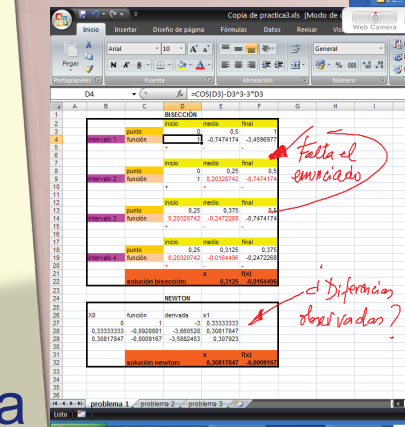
Copia de practica3.xls [Modo de

Web Camera

Inicio Insertar Diseño de página Fórmulas Datos Revisar Vis

Pegar

Arial 10

N K S

General

Portapapeles Fuente Alineación Número

D4 =COS(D3)-D3*3-3*D3

| | A | B | C | D | E | F | G | H | I |
|---|---|---|---|---|---|---|---|---|---|
| 1 | | | BISECCIÓN | | | | | | |
| 2 | | | | inicio | medio | final | | | |
| 3 | | | punto | 0 | 0,5 | 1 | | | |
| 4 | | intervalo 1 | función | 1 | -0,7474174 | -3,4596977 | | | |
| 5 | | | | + | - | - | | | |
| 6 | | | | | | | | | |
| 7 | | | | inicio | medio | final | | | |
| 8 | | | punto | 0 | 0,25 | 0,5 | | | |
| 9 | | intervalo 2 | función | 1 | 0,20328742 | -0,7474174 | | | |
| 10 | | | | + | + | - | | | |
| 11 | | | | | | | | | |
| 12 | | | | inicio | medio | final | | | |
| 13 | | | punto | 0,25 | 0,375 | 0,5 | | | |
| 14 | | intervalo 3 | función | 0,20328742 | -0,2472268 | -0,7474174 | | | |
| 15 | | | | + | - | - | | | |
| 16 | | | | | | | | | |
| 17 | | | | inicio | medio | final | | | |
| 18 | | | punto | 0,25 | 0,3125 | 0,375 | | | |
| 19 | | intervalo 4 | función | 0,20328742 | -0,0164496 | -0,2472268 | | | |
| 20 | | | | + | - | - | | | |
| 21 | | | | | x | f(x) | | | |
| 22 | | | solución bisección: | | 0,3125 | -0,0164496 | | | |
| 23 | | | | | | | | | |
| 24 | | | | NEWTON | | | | | |
| 25 | | | | | | | | | |
| 26 | | X0 | función | derivada | x1 | | | | |
| 27 | | 0 | 1 | -3 | 0,33333333 | | | | |
| 28 | | 0,33333333 | -0,0920801 | -3,660528 | 0,30817847 | | | | |
| 29 | | 0,30817847 | -0,0009167 | -3,5882453 | 0,307923 | | | | |
| 30 | | | | | | | | | |
| 31 | | | | | x | f(x) | | | |
| 32 | | | solución newton: | | 0,30817847 | -0,0009167 | | | |
| 33 | | | | | | | | | |

Falta el enunciado

¿Diferencias observadas?

problema 1 problema 2 problema 3

Listo